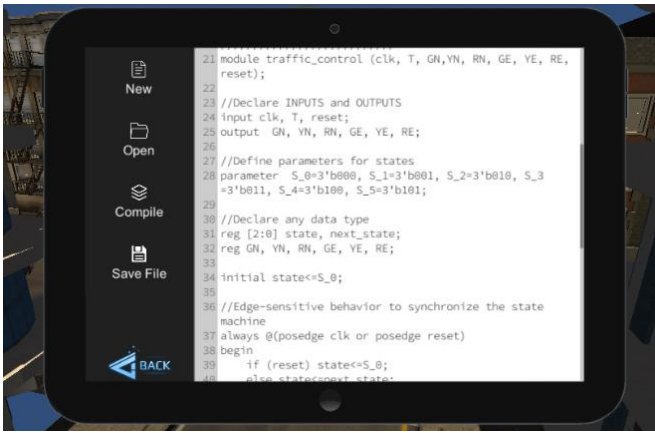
New

Open

Compile

Save File

BACK

21 module traffic_control (clk, T, GN,YN, RN, GE, YE, RE, reset);
22
23 //Declare INPUTS and OUTPUTS
24 input clk, T, reset;
25 output GN, YN, RN, GE, YE, RE;
26
27 //Define parameters for states
28 parameter S_0=3'b000, S_1=3'b001, S_2=3'b010, S_3 =3'b011, S_4=3'b100, S_5=3'b101;
29
30 //Declare any data type
31 reg [2:0] state, next_state;
32 reg GN, YN, RN, GE, YE, RE;
33
34 initial state<=S_0;
35
36 //Edge-sensitive behavior to synchronize the state machine
37 always @(posedge clk or posedge reset)
38 begin
39 if (reset) state<=S_0;
40 else state<=next_state;